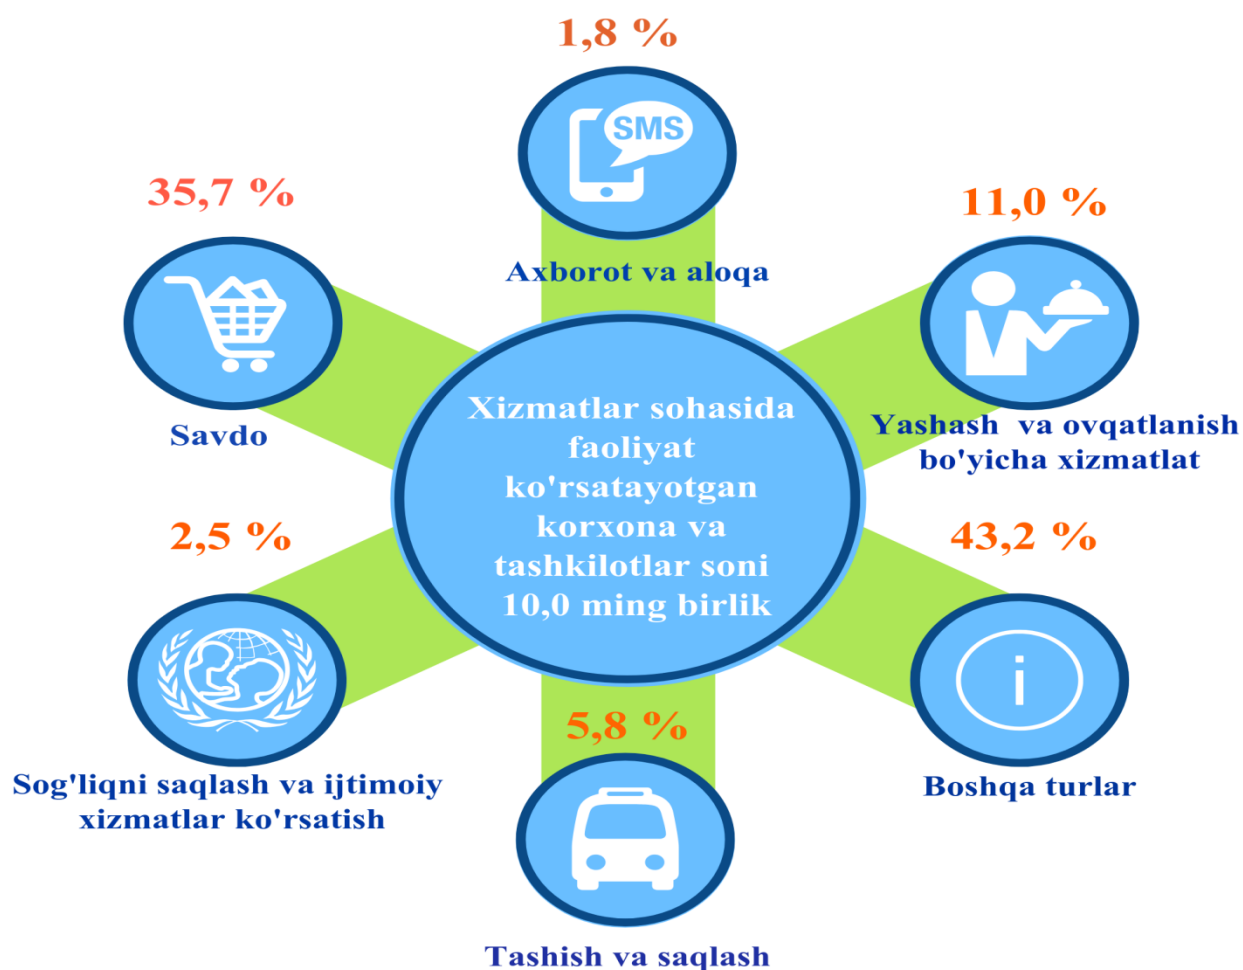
1,8 %

SMS

Axborot va aloqa

35,7 %

Savdo

11,0 %

Yashash va ovqatlanish bo'yicha xizmatlat

Xizmatlar sohasida faoliyat ko'rsatayotgan korxona va tashkilotlar soni 10,0 ming birlik

2,5 %

43,2 %

Sog'liqni saqlash va ijtimoiy xizmatlar ko'rsatish

5,8 %

Boshqa turlar

Tashish va saqlash